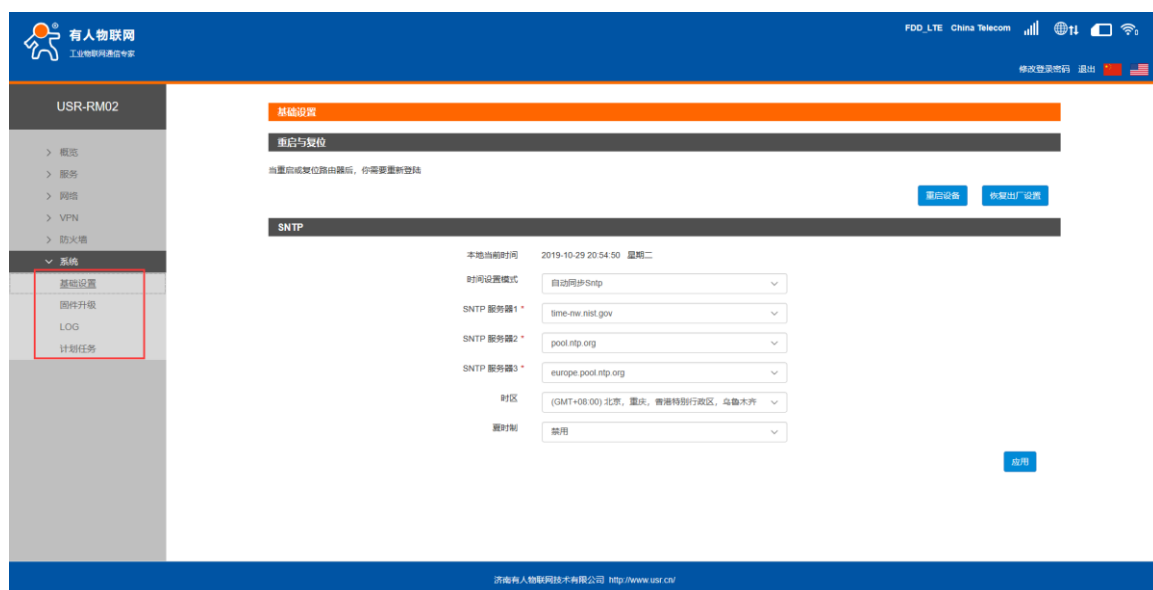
有人物联网
工业物联网通信专家

FDD_LTE China Telecom

修改登录密码 退出

USR-RM02

> 概览
> 服务
> 网络
> VPN
> 防火墙
∨ 系统
基础设置
固件升级
LOG
计划任务

基础设置

重启与复位

当重启或复位路由器后，你需要重新登陆

重启设备 恢复出厂设置

SNTP

本地当前时间 2019-10-29 20:54:50 星期二

时间设置模式 自动同步Sntp

SNTP 服务器1 * time-nw.nist.gov

SNTP 服务器2 * pool.ntp.org

SNTP 服务器3 * europe.pool.ntp.org

时区 (GMT+08:00) 北京，重庆，香港特别行政区，乌鲁木齐

夏时制 禁用

应用

济南有人物联网技术有限公司 http://www.usr.cn/